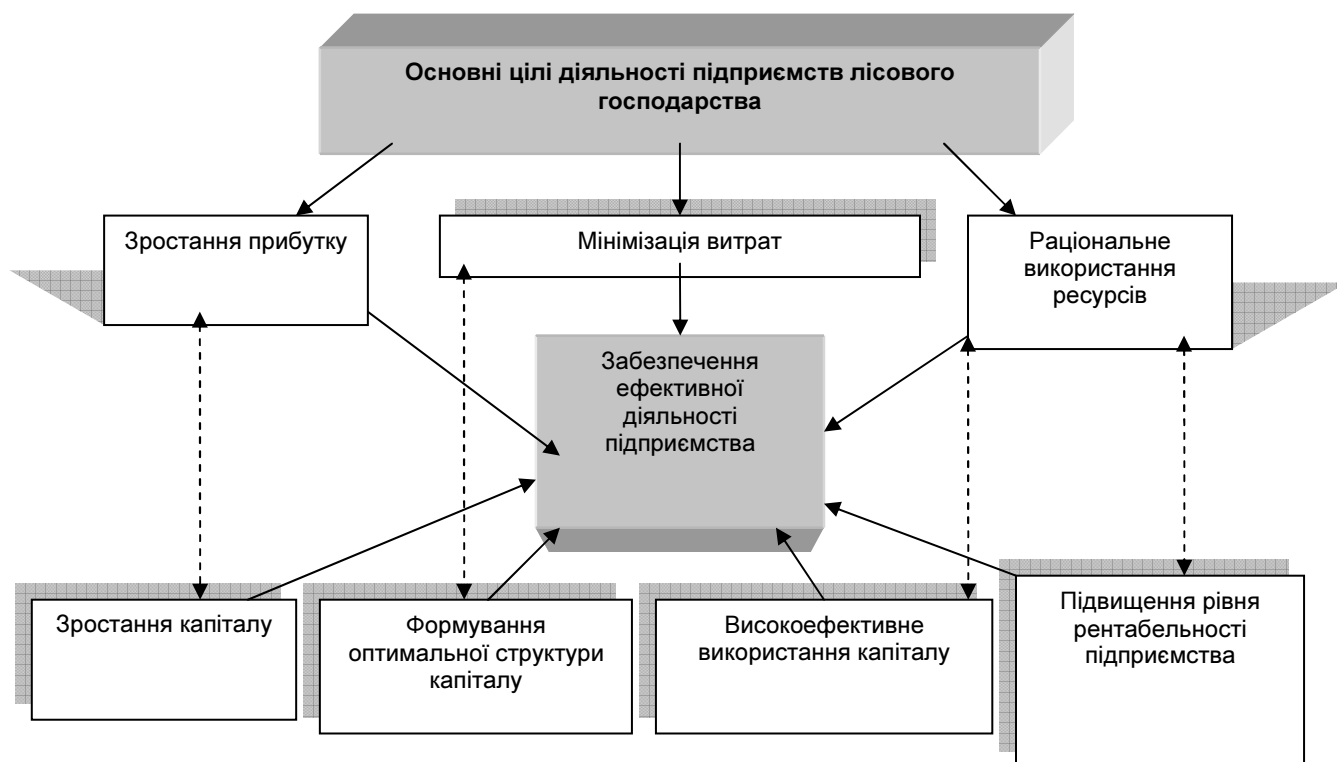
Основні цілі діяльності підприємств лісового господарства

Зростання прибутку

Мінімізація витрат

Раціональне використання ресурсів

Забезпечення ефективної діяльності підприємства

Зростання капіталу

Формування оптимальної структури капіталу

Високоефективне використання капіталу

Підвищення рівня рентабельності підприємства